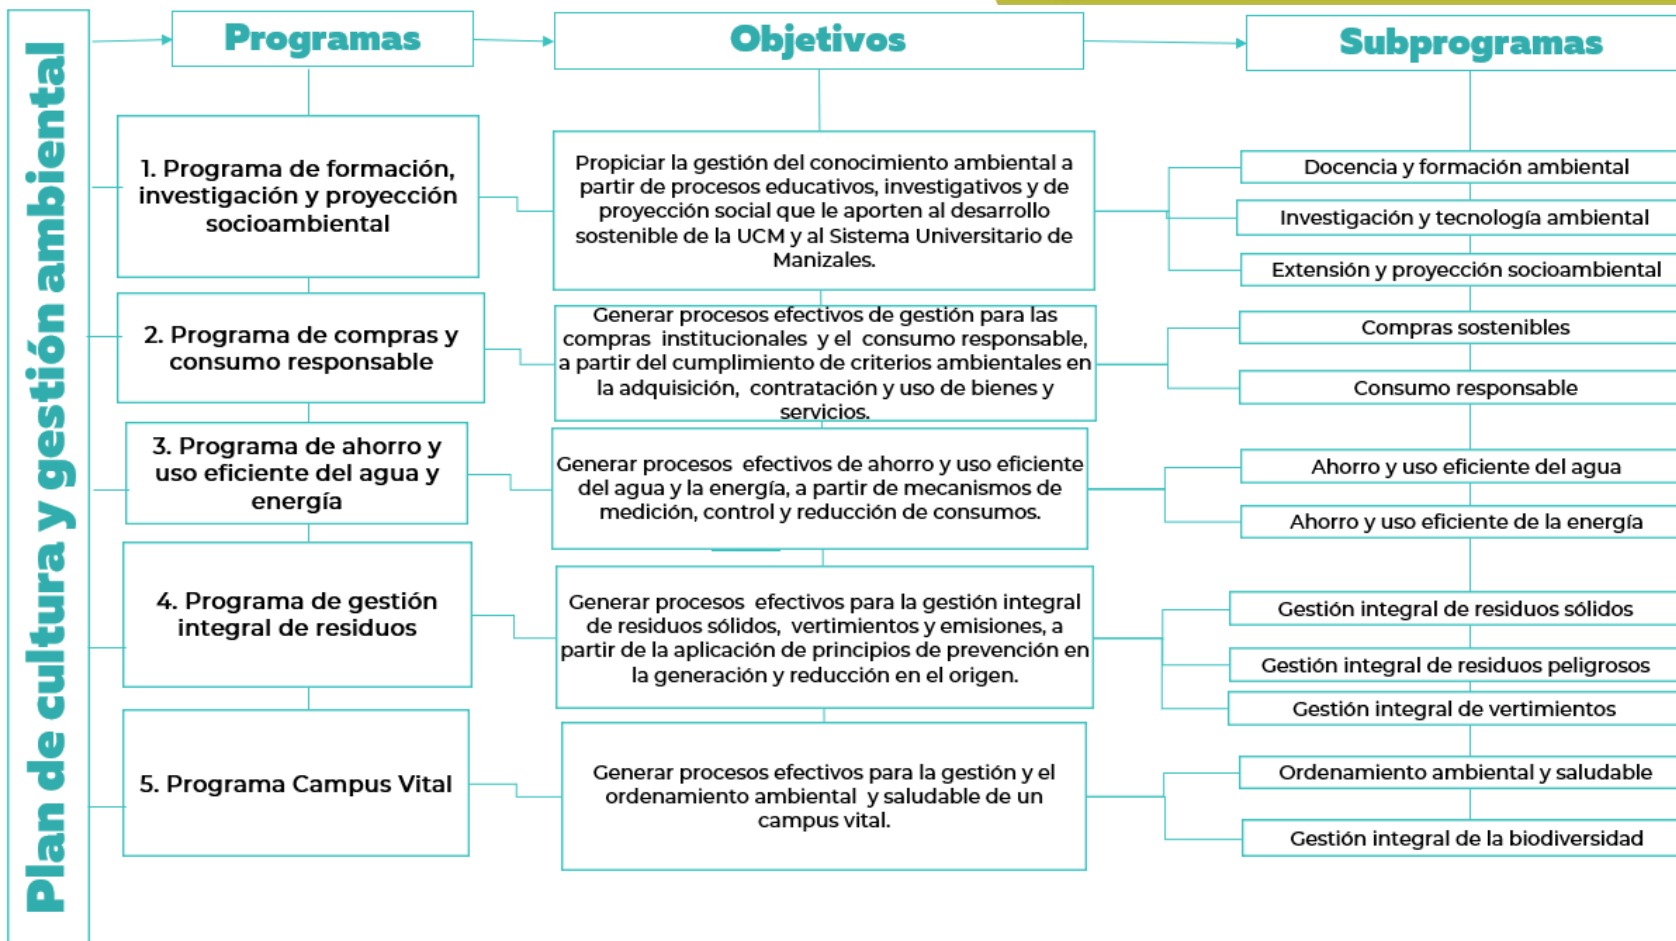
Plan de cultura y gestión ambiental

Programas

Objetivos

Subprogramas

1. Programa de formación, investigación y proyección socioambiental

Propiciar la gestión del conocimiento ambiental a partir de procesos educativos, investigativos y de proyección social que le aporten al desarrollo sostenible de la UCM y al Sistema Universitario de Manizales.

Docencia y formación ambiental

Investigación y tecnología ambiental

Extensión y proyección socioambiental

2. Programa de compras y consumo responsable

Generar procesos efectivos de gestión para las compras institucionales y el consumo responsable, a partir del cumplimiento de criterios ambientales en la adquisición, contratación y uso de bienes y servicios.

Compras sostenibles

Consumo responsable

3. Programa de ahorro y uso eficiente del agua y energía

Generar procesos efectivos de ahorro y uso eficiente del agua y la energía, a partir de mecanismos de medición, control y reducción de consumos.

Ahorro y uso eficiente del agua

Ahorro y uso eficiente de la energía

4. Programa de gestión integral de residuos

Generar procesos efectivos para la gestión integral de residuos sólidos, vertimientos y emisiones, a partir de la aplicación de principios de prevención en la generación y reducción en el origen.

Gestión integral de residuos sólidos

Gestión integral de residuos peligrosos

Gestión integral de vertimientos

5. Programa Campus Vital

Generar procesos efectivos para la gestión y el ordenamiento ambiental y saludable de un campus vital.

Ordenamiento ambiental y saludable

Gestión integral de la biodiversidad